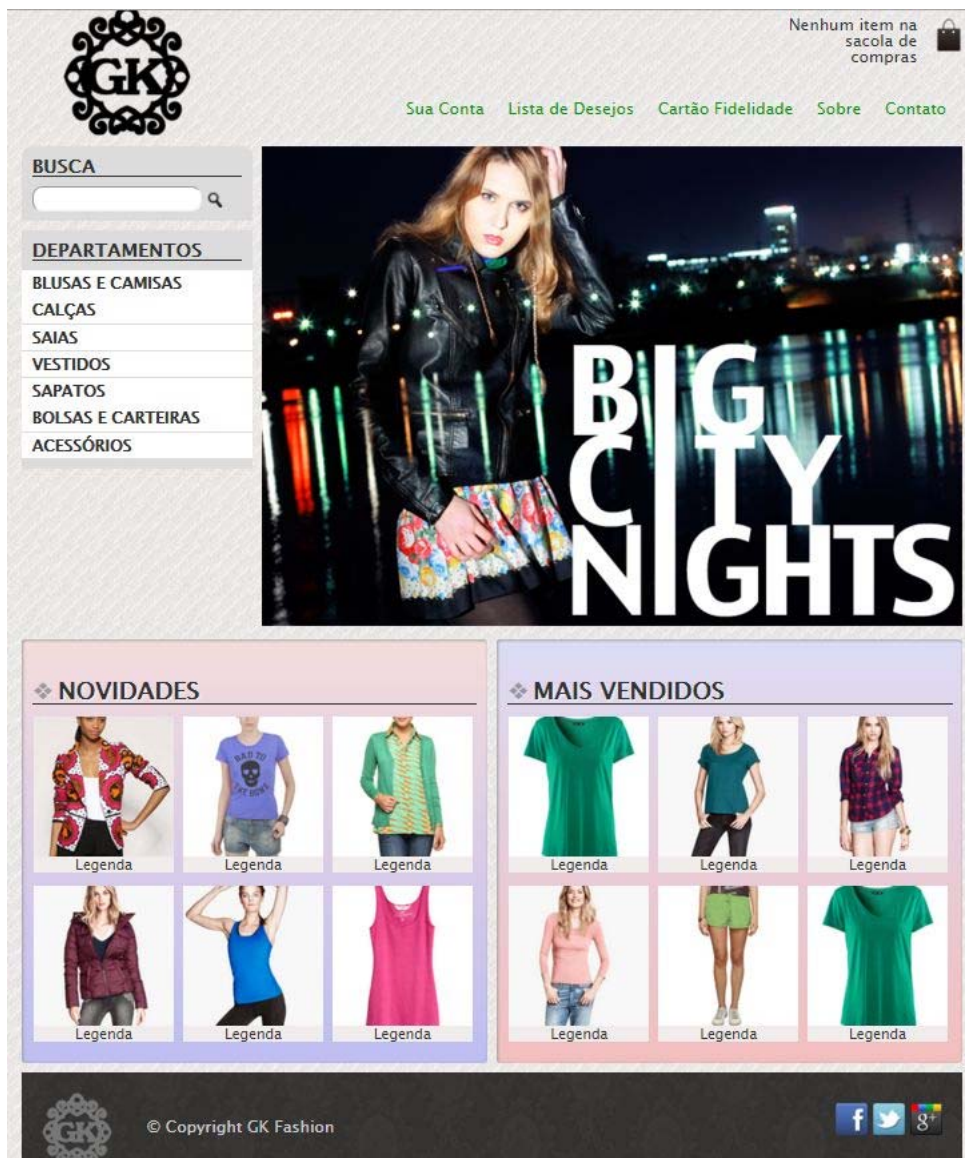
GK

Nenhum item na sacola de compras

Sua Conta Lista de Desejos Cartão Fidelidade Sobre Contato

BUSCA

DEPARTAMENTOS
BLUSAS E CAMISAS
CALÇAS
SAIAS
VESTIDOS
SAPATOS
BOLSAS E CARTEIRAS
ACESSÓRIOS

BIG CITY NIGHTS

NOVIDADES
Legenda
Legenda
Legenda
Legenda
Legenda
Legenda

MAIS VENDIDOS
Legenda
Legenda
Legenda
Legenda
Legenda
Legenda

GK
© Copyright GK Fashion
f
g+